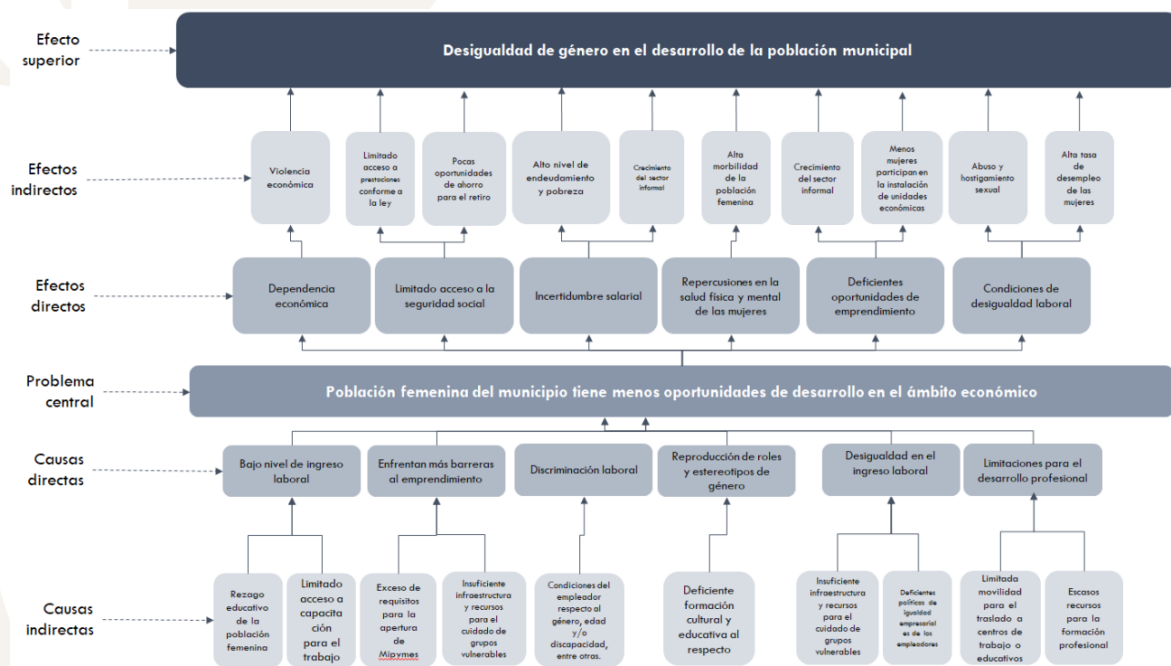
Efecto superior

Desigualdad de género en el desarrollo de la población municipal

Efectos indirectos

Violencia económica

Limitado acceso a prestaciones conforme a la ley

Pocas oportunidades de ahorro para el retiro

Alto nivel de endeudamiento y pobreza

Crecimiento del sector informal

Alta morbilidad de la población femenina

Crecimiento del sector informal

Menos mujeres participan en la instalación de unidades económicas

Abuso y hostigamiento sexual

Alta tasa de desempleo de las mujeres

Efectos directos

Dependencia económica

Limitado acceso a la seguridad social

Incertidumbre salarial

Repercusiones en la salud física y mental de las mujeres

Deficientes oportunidades de emprendimiento

Condiciones de desigualdad laboral

Problema central

Población femenina del municipio tiene menos oportunidades de desarrollo en el ámbito económico

Causas directas

Bajo nivel de ingreso laboral

Enfrentan más barreras al emprendimiento

Discriminación laboral

Reproducción de roles y estereotipos de género

Desigualdad en el ingreso laboral

Limitaciones para el desarrollo profesional

Causas indirectas

Rezago educativo de la población femenina

Limitado acceso a capacitación para el trabajo

Exceso de requisitos para la apertura de Mipymes

Insuficiente infraestructura y recursos para el cuidado de grupos vulnerables

Condiciones del empleador respecto al género, edad y/o discapacidad, entre otras.

Deficiente formación cultural y educativa al respecto

Insuficiente infraestructura y recursos para el cuidado de grupos vulnerables

Deficientes políticas de igualdad empresarial es de los empleadores

Limitada movilidad para el traslado a centros de trabajo o educativos

Escasos recursos para la formación profesional